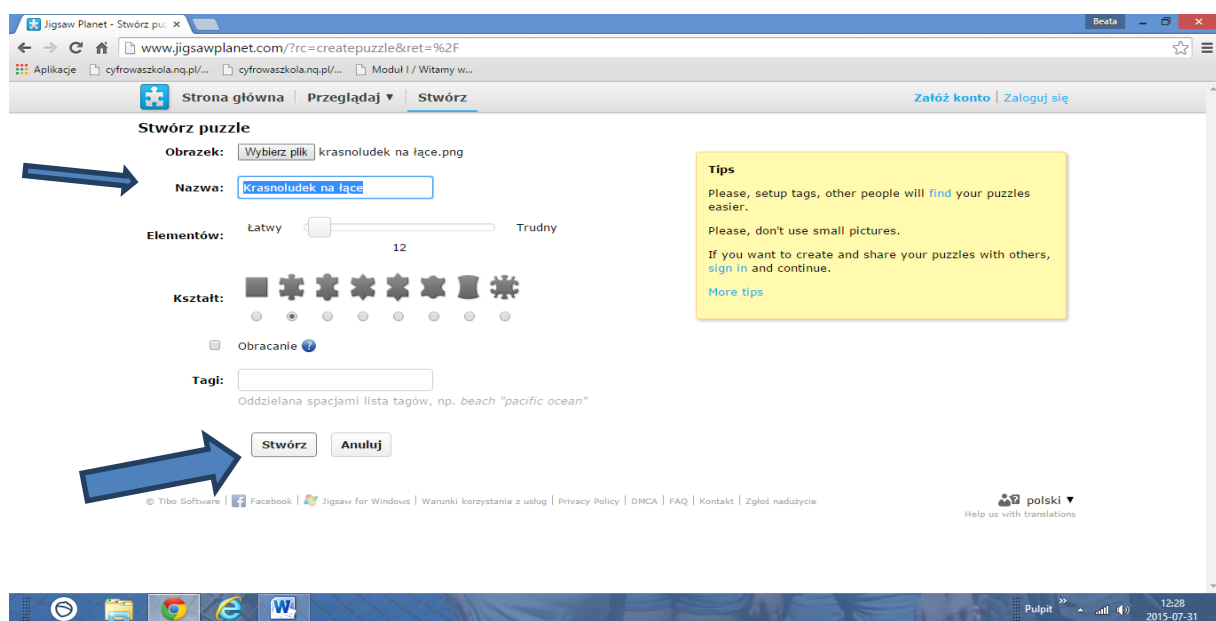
Jigsaw Planet - Stwórz pu: ×

Beata

www.jigsawplanet.com/?rc=createpuzzle&ret=%2F

Aplikacje cyfrowaszkola.nq.pl/... cyfrowaszkola.nq.pl/... Moduł I / Witamy w...

Strona główna | Przeglądaj ▾ | Stwórz

Załóż konto | Zaloguj się

Stwórz puzzle

Obrazek: Wybierz plik krasnoludek na łące.png

Nazwa: Krasnoludek na łące

Elementów: Łatwy Trudny
12

Kształt:

Obracanie

Tagi:
Oddzielana spacjami lista tagów, np. beach "pacific ocean"

Stwórz Anuluj

Tips

Please, setup tags, other people will find your puzzles easier.

Please, don't use small pictures.

If you want to create and share your puzzles with others, sign in and continue.

More tips

© Tibo Software | Facebook | Jigsaw for Windows | Warunki korzystania z usług | Privacy Policy | DMCA | FAQ | Kontakt | Zgłoś nadużycie

polski ▾
Help us with translations

Pulpit 12:28 2015-07-31